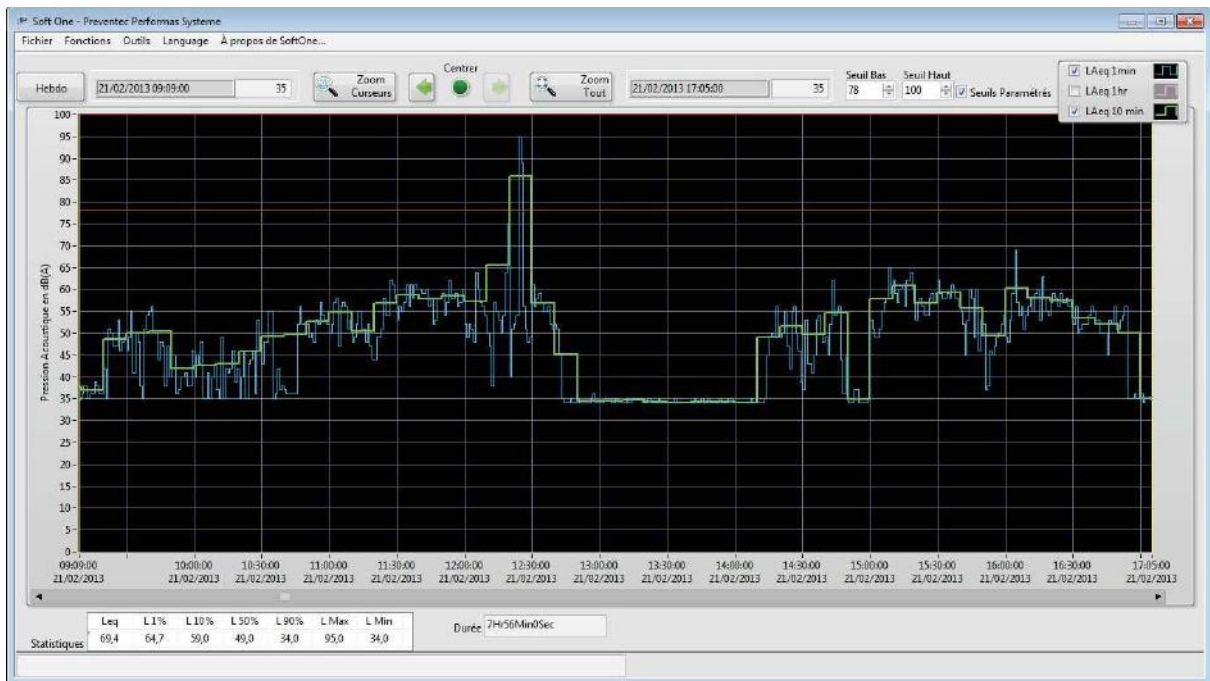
Soft One - Preventec Performas Systeme

Fichier Fonctions Outils Language À propos de SoftOne...

Hebdo 21/02/2013 09:09:00 35 Zoom Curseurs Centrer Zoom Tout 21/02/2013 17:05:00 35 Seuil Bas 78 Seuil Haut 100 Seuils Paramétrés

LAeq 1min
LAeq 1hr
LAeq 10 min

Pression Acoustique en dB(A)

100
95
90
85
80
75
70
65
60
55
50
45
40
35
30
25
20
15
10
5
0

09:09:00 21/02/2013
10:00:00 21/02/2013
10:30:00 21/02/2013
11:00:00 21/02/2013
11:30:00 21/02/2013
12:00:00 21/02/2013
12:30:00 21/02/2013
13:00:00 21/02/2013
13:30:00 21/02/2013
14:00:00 21/02/2013
14:30:00 21/02/2013
15:00:00 21/02/2013
15:30:00 21/02/2013
16:00:00 21/02/2013
16:30:00 21/02/2013
17:05:00 21/02/2013

Statistiques

| Leq | L 1% | L 10% | L 50% | L 90% | L Max | L Min |
|---|---|---|---|---|---|---|
| 69,4 | 64,7 | 59,0 | 49,0 | 34,0 | 95,0 | 34,0 |

Durée 7Hr56Min0Sec